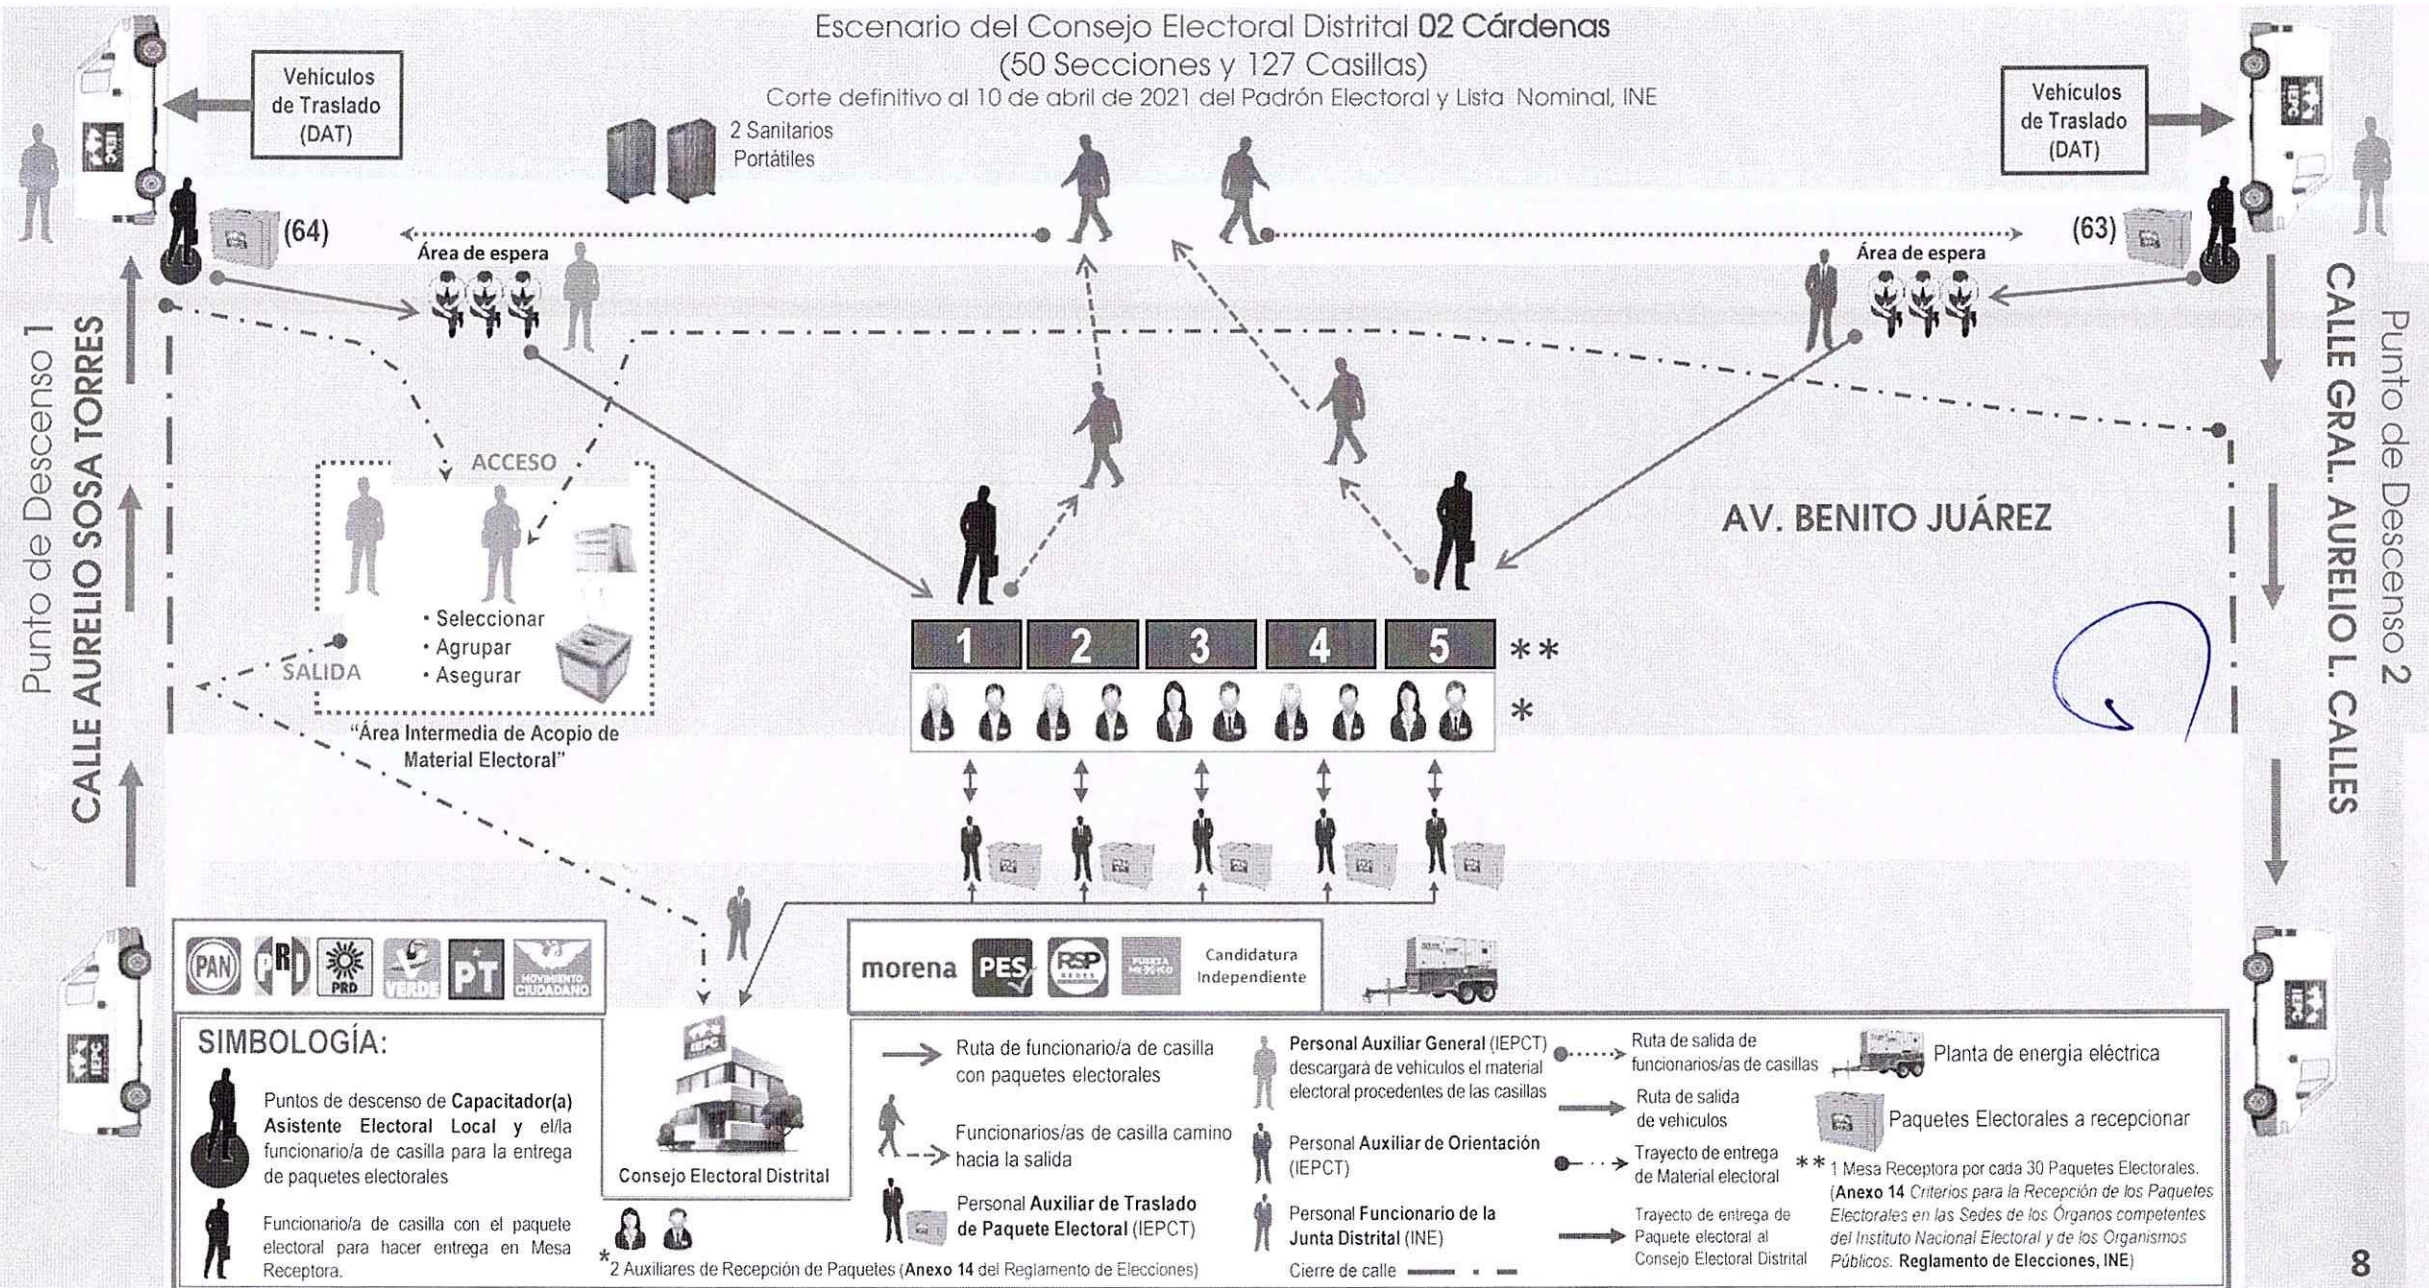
Escenario del Consejo Electoral Distrital 02 Cárdenas
(50 Secciones y 127 Casillas)
Corte definitivo al 10 de abril de 2021 del Padrón Electoral y Lista Nominal, INE

Vehículos de Traslado (DAT)

Vehículos de Traslado (DAT)

2 Sanitarios Portátiles

(64)

(63)

Área de espera

Área de espera

Punto de Descenso 1

CALLE AURELIO SOSA TORRES

CALLE GRAL. AURELIO L. CALLES

Punto de Descenso 2

ACCESO

• Seleccionar
• Agrupar
• Asegurar

SALIDA

"Área Intermedia de Acopio de Material Electoral"

AV. BENITO JUÁREZ

1 2 3 4 5 **

*

PAN PRI PRD VERDE PT MOVIMIENTO CIUDADANO

morena PES RSP FUERZA MÉXICO Candidatura Independiente

SIMBOLOGÍA:

Puntos de descenso de Capacitador(a) Asistente Electoral Local y el/la funcionario/a de casilla para la entrega de paquetes electorales

Funcionario/a de casilla con el paquete electoral para hacer entrega en Mesa Receptora.

Consejo Electoral Distrital

*2 Auxiliares de Recepción de Paquetes (Anexo 14 del Reglamento de Elecciones)

Ruta de funcionario/a de casilla con paquetes electorales

Funcionarios/as de casilla camino hacia la salida

Personal Auxiliar de Traslado de Paquete Electoral (IEPCT)

Personal Auxiliar General (IEPCT) descargará de vehículos el material electoral procedentes de las casillas

Personal Auxiliar de Orientación (IEPCT)

Personal Funcionario de la Junta Distrital (INE)

Cierre de calle

Ruta de salida de funcionarios/as de casillas

Ruta de salida de vehículos

Trayecto de entrega de Material electoral

Trayecto de entrega de Paquete electoral al Consejo Electoral Distrital

Planta de energía eléctrica

Paquetes Electorales a recepcionar

** 1 Mesa Receptora por cada 30 Paquetes Electorales. (Anexo 14 Criterios para la Recepción de los Paquetes Electorales en las Sedes de los Órganos competentes del Instituto Nacional Electoral y de los Organismos Públicos. Reglamento de Elecciones, INE)

8